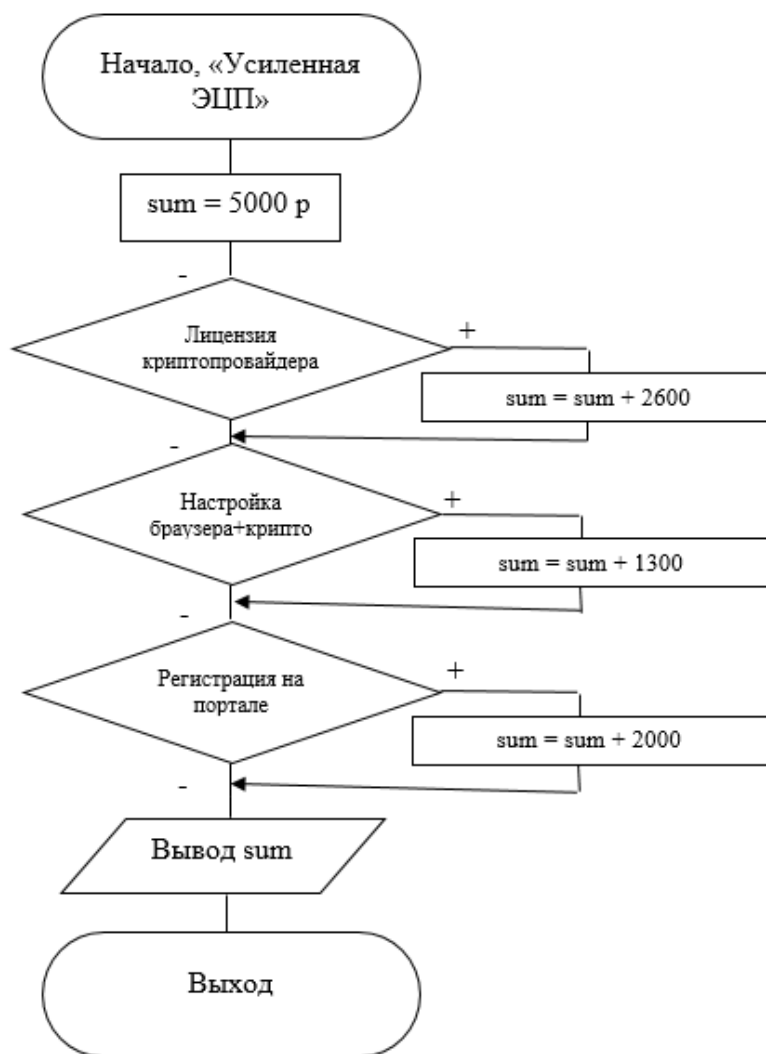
Начало, «Усиленная ЭЦП»

sum = 5000 р

-

Лицензия криптопровайдера

+

sum = sum + 2600

-

Настройка браузера+крипто

+

sum = sum + 1300

-

Регистрация на портале

+

sum = sum + 2000

-

Вывод sum

Выход